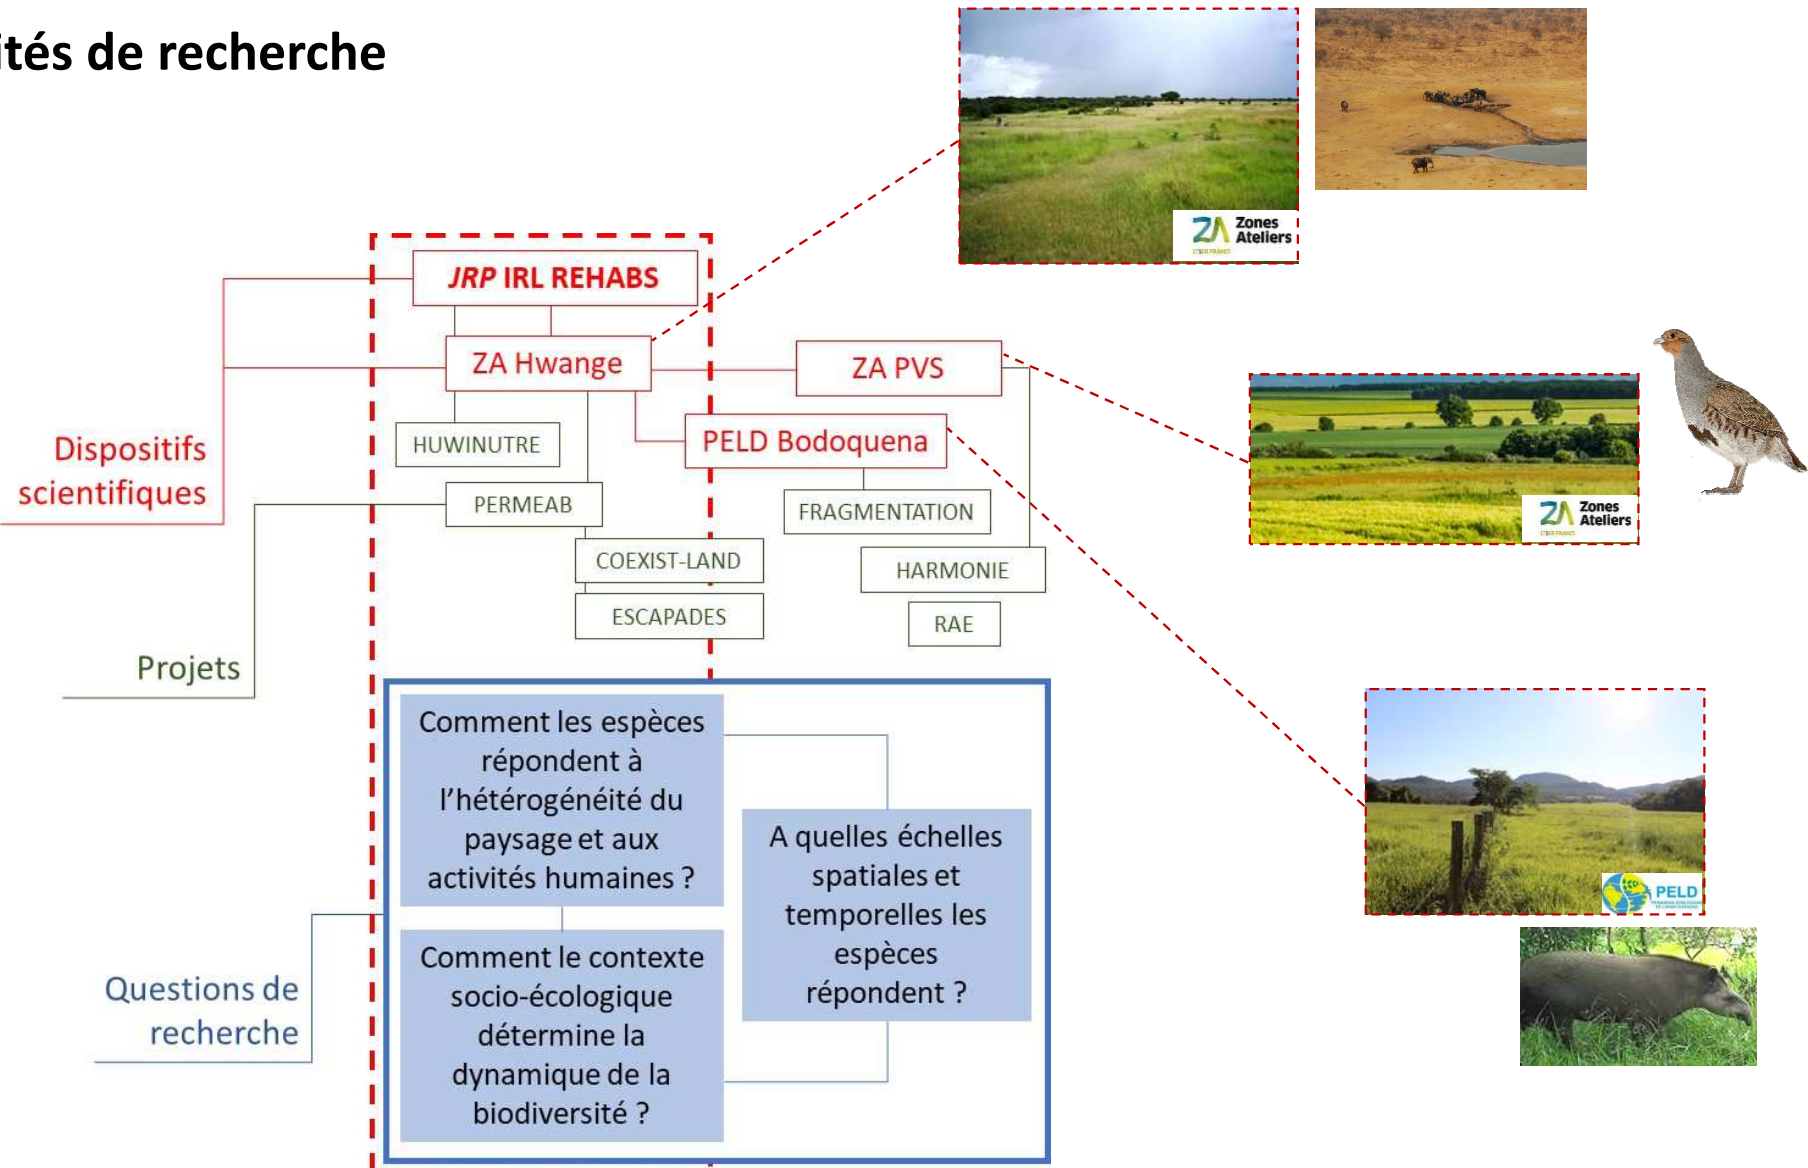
ités de recherche

JRP IRL REHABS

ZA Hwange

ZA PVS

PELD Bodoquena

HUWINUTRE

PERMEAB

COEXIST-LAND

ESCAPADES

FRAGMENTATION

HARMONIE

RAE

Dispositifs scientifiques

Projets

Questions de recherche

Comment les espèces répondent à l'hétérogénéité du paysage et aux activités humaines ?

Comment le contexte socio-écologique détermine la dynamique de la biodiversité ?

A quelles échelles spatiales et temporelles les espèces répondent ?

ZA Zones Ateliers

ZA Zones Ateliers

PELD